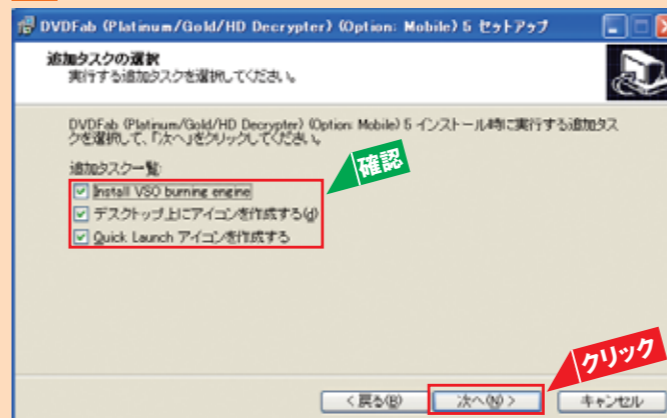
DVDFab (Platinum/Gold/HD Decrypter) (Option: Mobile) 5 セットアップ

追加タスクの選択
実行する追加タスクを選択してください。

DVDFab (Platinum/Gold/HD Decrypter) (Option: Mobile) 5 インストール時に実行する追加タスクを選択して、「次へ」をクリックしてください。

追加タスク一覧:

Install VSO burning engine

デスクトップ上にアイコンを作成する(d)

Quick Launch アイコンを作成する

確認

クリック

< 戻る(B)

次へ(N) >

キャンセル